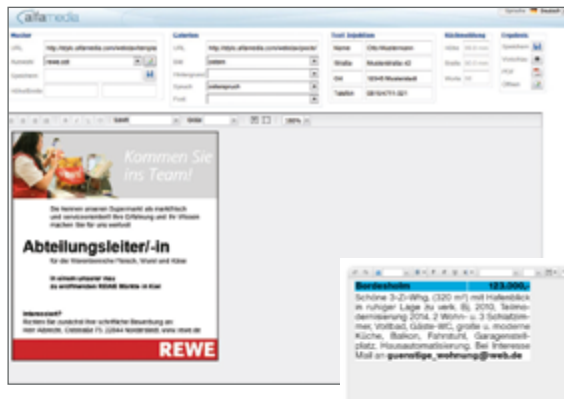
alfamedia

Muster
URL http://style.alfamedia.com/webdev/template
Auswahl rewe.xml
Speichern

Galerien
URL http://style.alfamedia.com/webdev/poolx/
Bild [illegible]
Hintergrund
Sprach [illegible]
Font

Text Inhalten
Name Otto Mustermann
Straße Musterstraße 42
Ort 12345 Musterstadt
Telefon 08154/711-321

Kleinanzeig
Höhe
Breite
Worte

Ergebnis
Speichern
Vorschau
PDF
Öffnen

Kommen Sie ins Team!

Sie kennen unseren Supermarkt als marktfrisch und serviceorientiert! Ihre Erfahrung und Ihr Wissen machen Sie für uns wertvoll.

Abteilungsleiter/-in

für die Warenbereiche Fleisch, Wurst und Käse

in einem unserer neu zu eröffnenden REWE Märkte in Kiel

Interessiert?
Richten Sie zunächst Ihre schriftliche Bewerbung an unser Adresse: Ostdstraße 75, 22844 Norderstedt, www.rewe.de

REWE

Bordesholm 123.000,-
Schöne 3-Zi-Whg. (320 m²) mit Hallenblick in ruhiger Lage zu verk. Bj. 2010, Teilmodernisierung 2014. 2 Wohn- u. 3 Schlafzimmer, Vollbad, Gäste-WC, große u. moderne Küche, Balkon, Fahrstuhl, Garagenstellplatz, Hausautomatisierung. Bei Interesse Mail an guenstige_wohnung@web.de